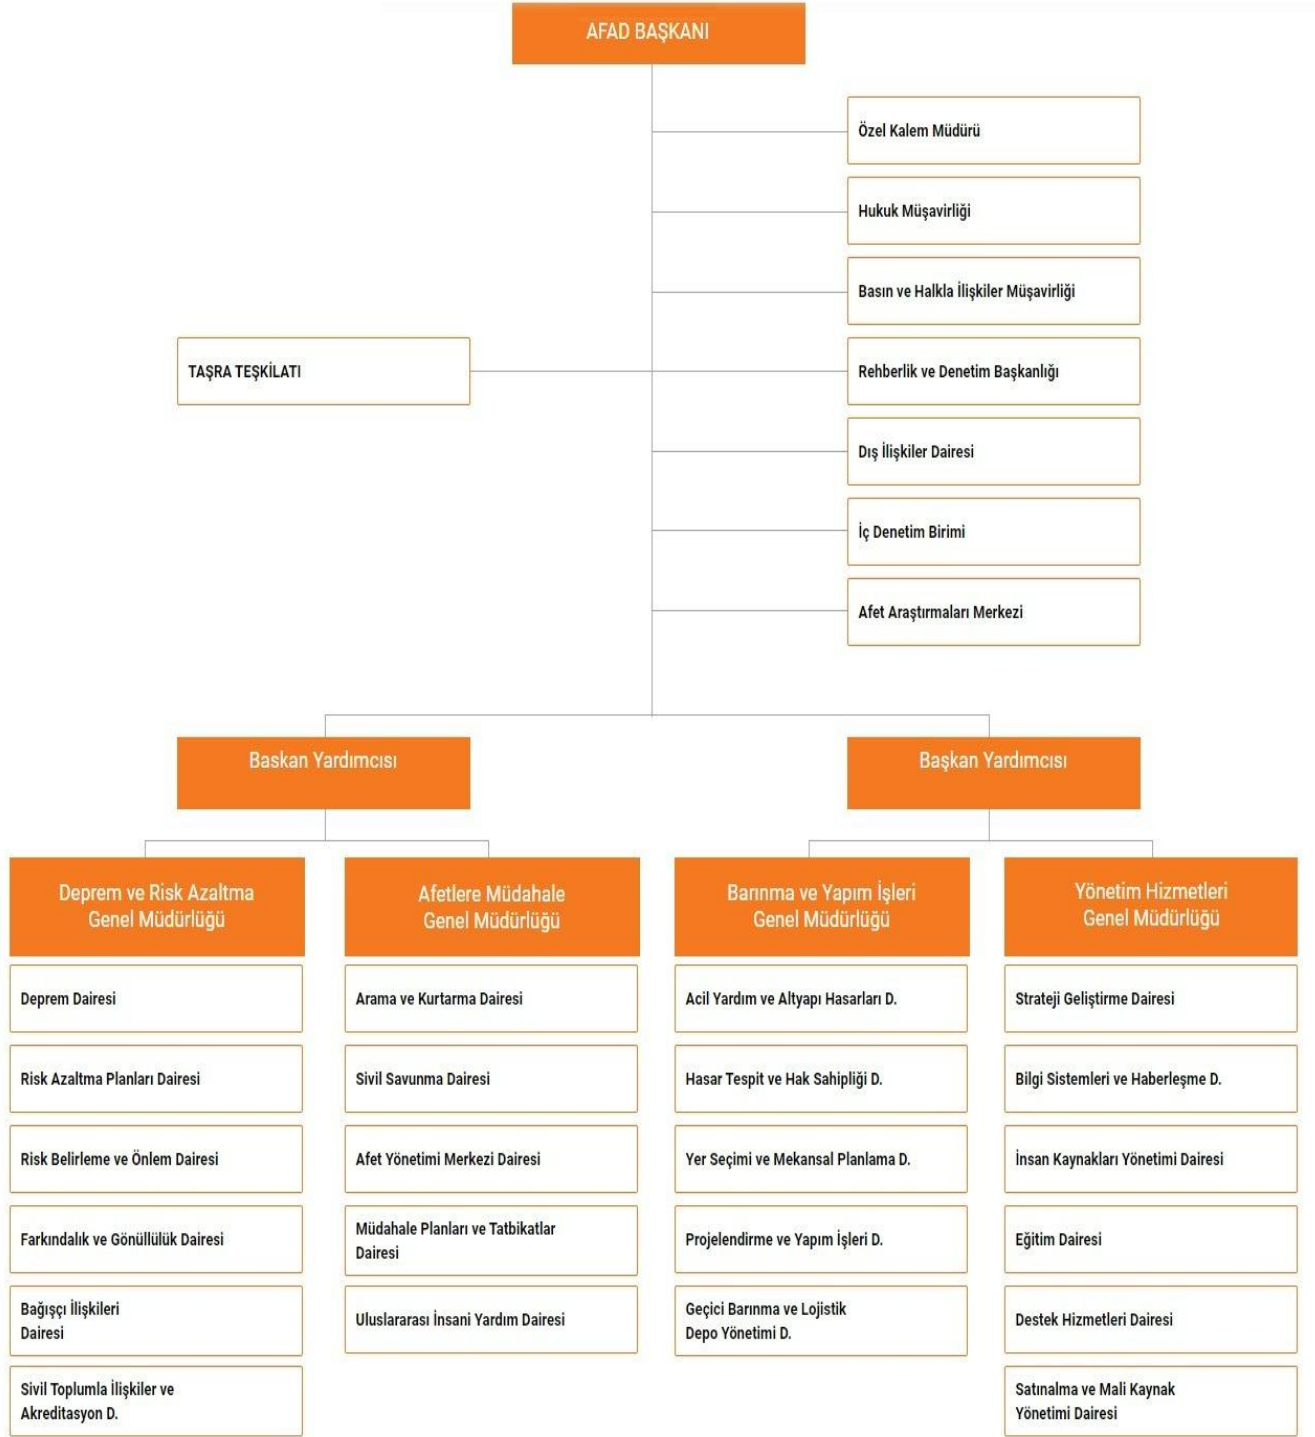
AFAD BAŞKANI

Özel Kalem Müdürü

Hukuk Müşavirliği

Basın ve Halkla İlişkiler Müşavirliği

TAŞRA TEŞKİLATI

Rehberlik ve Denetim Başkanlığı

Dış İlişkiler Dairesi

İç Denetim Birimi

Afet Araştırmaları Merkezi

Baskan Yardımcısı

Başkan Yardımcısı

Deprem ve Risk Azaltma Genel Müdürlüğü

Deprem Dairesi

Risk Azaltma Planları Dairesi

Risk Belirleme ve Önlem Dairesi

Farkındalık ve Gönüllülük Dairesi

Bağışçı İlişkileri Dairesi

Sivil Toplumla İlişkiler ve Akreditasyon D.

Afetlere Müdahale Genel Müdürlüğü

Arama ve Kurtarma Dairesi

Sivil Savunma Dairesi

Afet Yönetimi Merkezi Dairesi

Müdahale Planları ve Tatbikatlar Dairesi

Uluslararası İnsani Yardım Dairesi

Barınma ve Yapım İşleri Genel Müdürlüğü

Acil Yardım ve Altyapı Hasarları D.

Hasar Tespit ve Hak Sahipliği D.

Yer Seçimi ve Mekansal Planlama D.

Projelendirme ve Yapım İşleri D.

Geçici Barınma ve Lojistik Depo Yönetimi D.

Yönetim Hizmetleri Genel Müdürlüğü

Strateji Geliştirme Dairesi

Bilgi Sistemleri ve Haberleşme D.

İnsan Kaynakları Yönetimi Dairesi

Eğitim Dairesi

Destek Hizmetleri Dairesi

Satınalma ve Mali Kaynak Yönetimi Dairesi